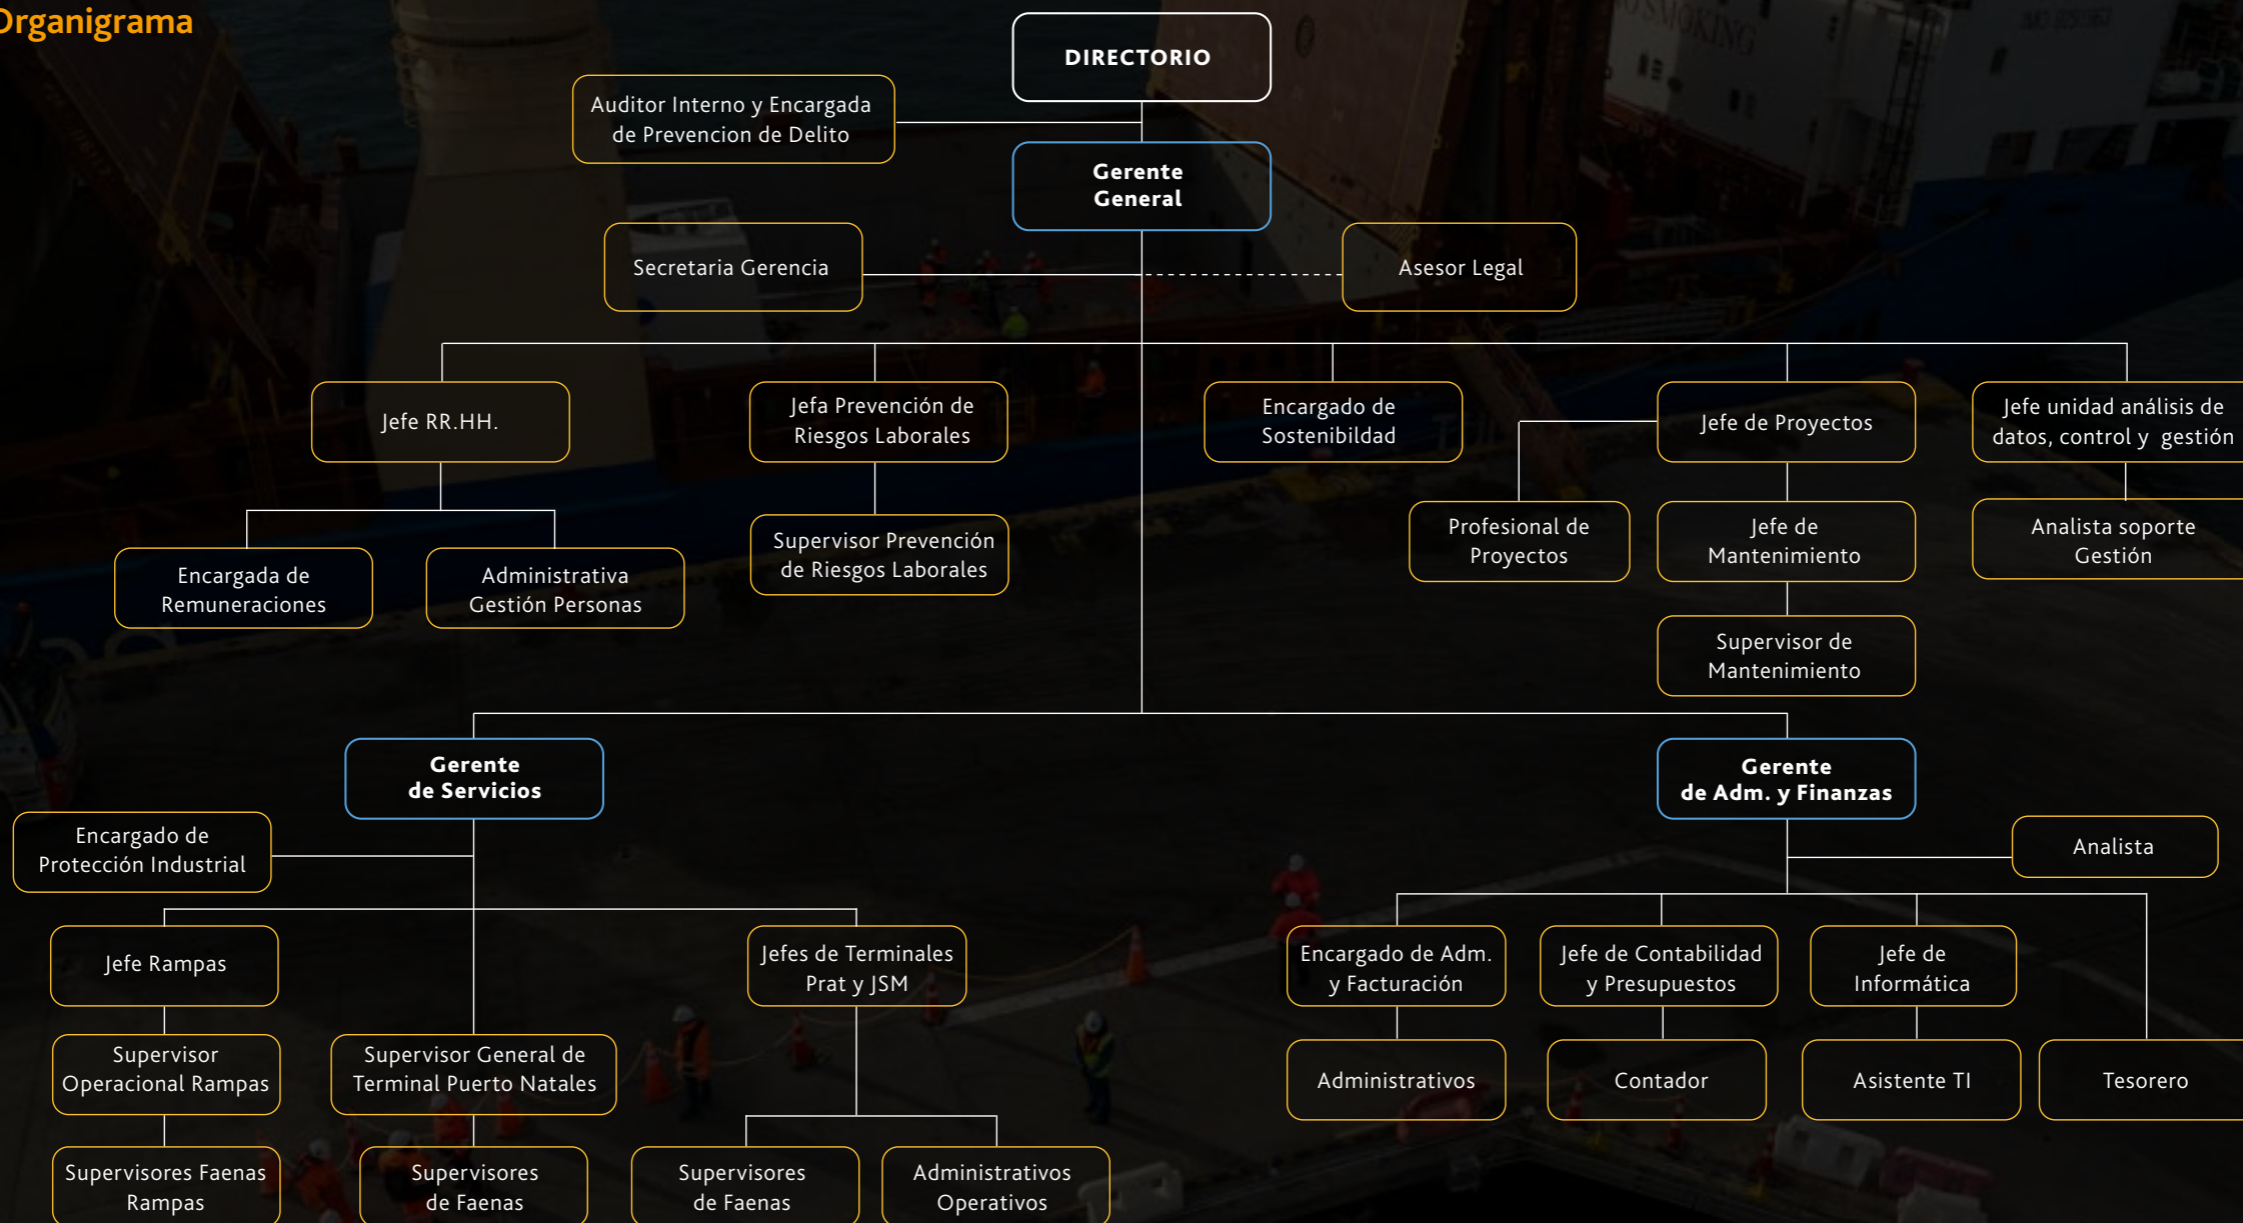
Organigrama

DIRECTORIO

Auditor Interno y Encargada de Prevencion de Delito

Gerente General

Secretaria Gerencia

Asesor Legal

Jefe RR.HH.

Jefa Prevención de Riesgos Laborales

Encargado de Sostenibildad

Jefe de Proyectos

Jefe unidad análisis de datos, control y gestión

Encargada de Remuneraciones

Administrativa Gestión Personas

Supervisor Prevención de Riesgos Laborales

Profesional de Proyectos

Jefe de Mantenimiento

Analista soporte Gestión

Supervisor de Mantenimiento

Gerente de Servicios

Gerente de Adm. y Finanzas

Encargado de Protección Industrial

Analista

Jefe Rampas

Jefes de Terminales Prat y JSM

Encargado de Adm. y Facturación

Jefe de Contabilidad y Presupuestos

Jefe de Informática

Supervisor Operacional Rampas

Supervisor General de Terminal Puerto Natales

Administrativos

Contador

Asistente TI

Tesorero

Supervisores Faenas Rampas

Supervisores de Faenas

Supervisores de Faenas

Administrativos Operativos